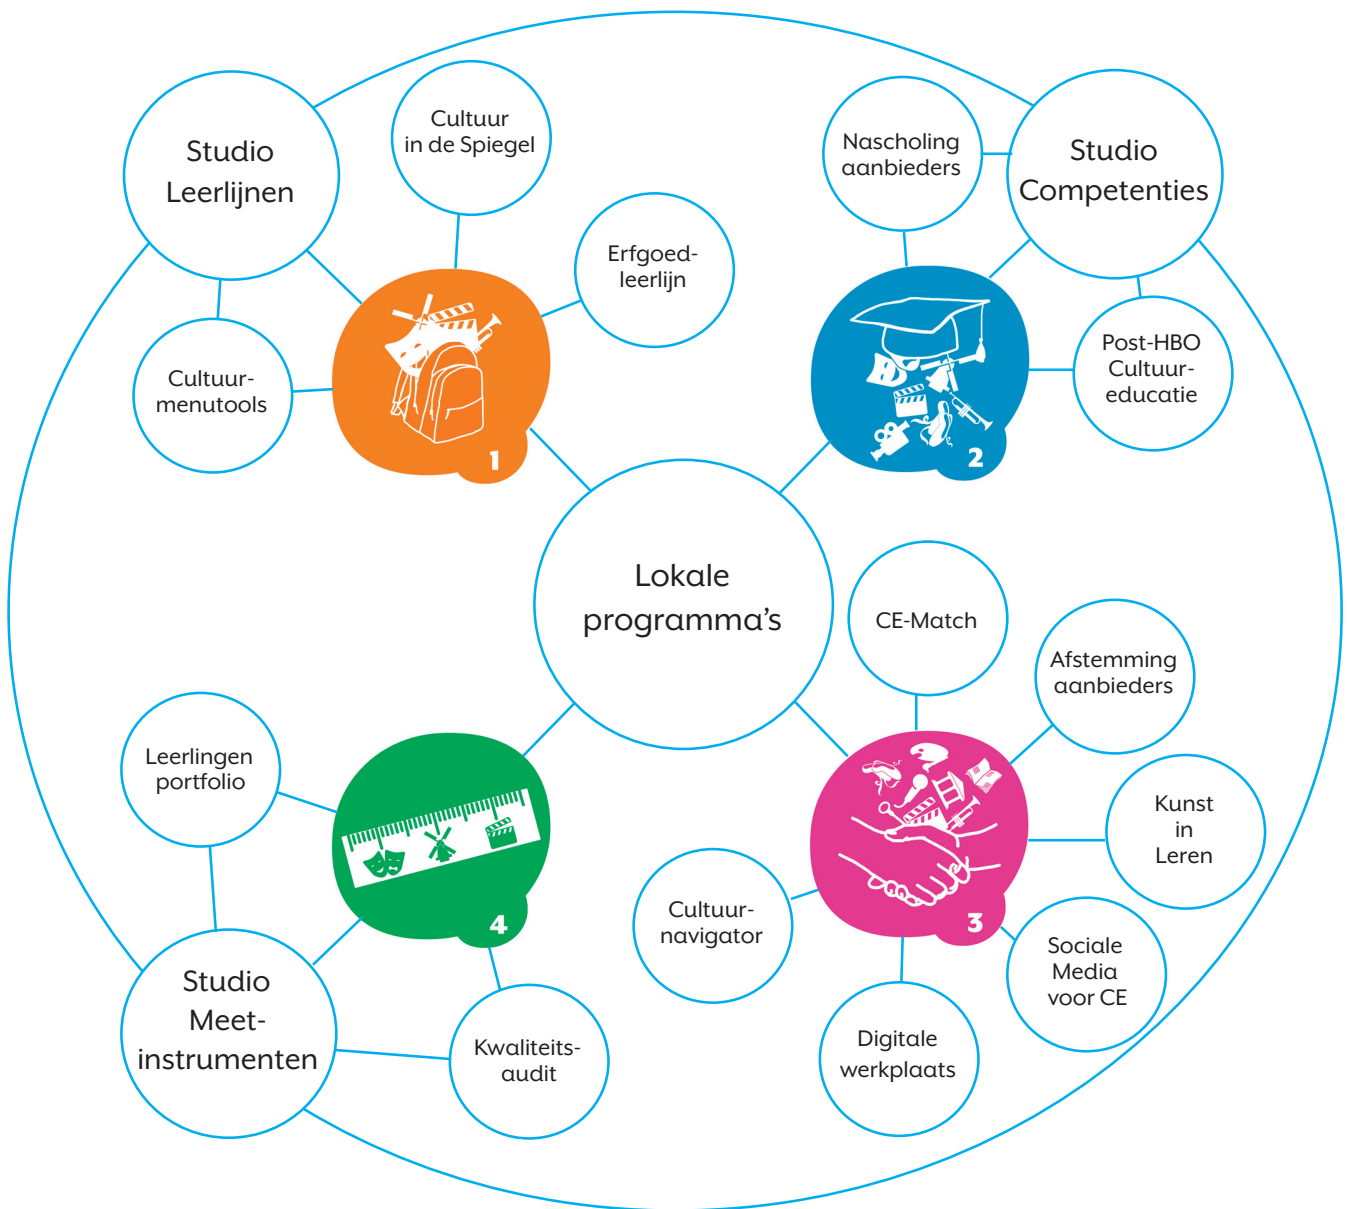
Studio Leerlijnen

Cultuur in de Spiegel

Erfgoedleerlijn

Cultuurmenutools

1

Nascholing aanbieders

Studio Competenties

Post-HBO Cultuureducatie

2

Lokale programma's

CE-Match

Afstemming aanbieders

Kunst in Leren

Cultuurnavigator

3

Sociale Media voor CE

Digitale werkplaats

Leerlingen portfolio

4

Studio Meetinstrumenten

Kwaliteitsaudit